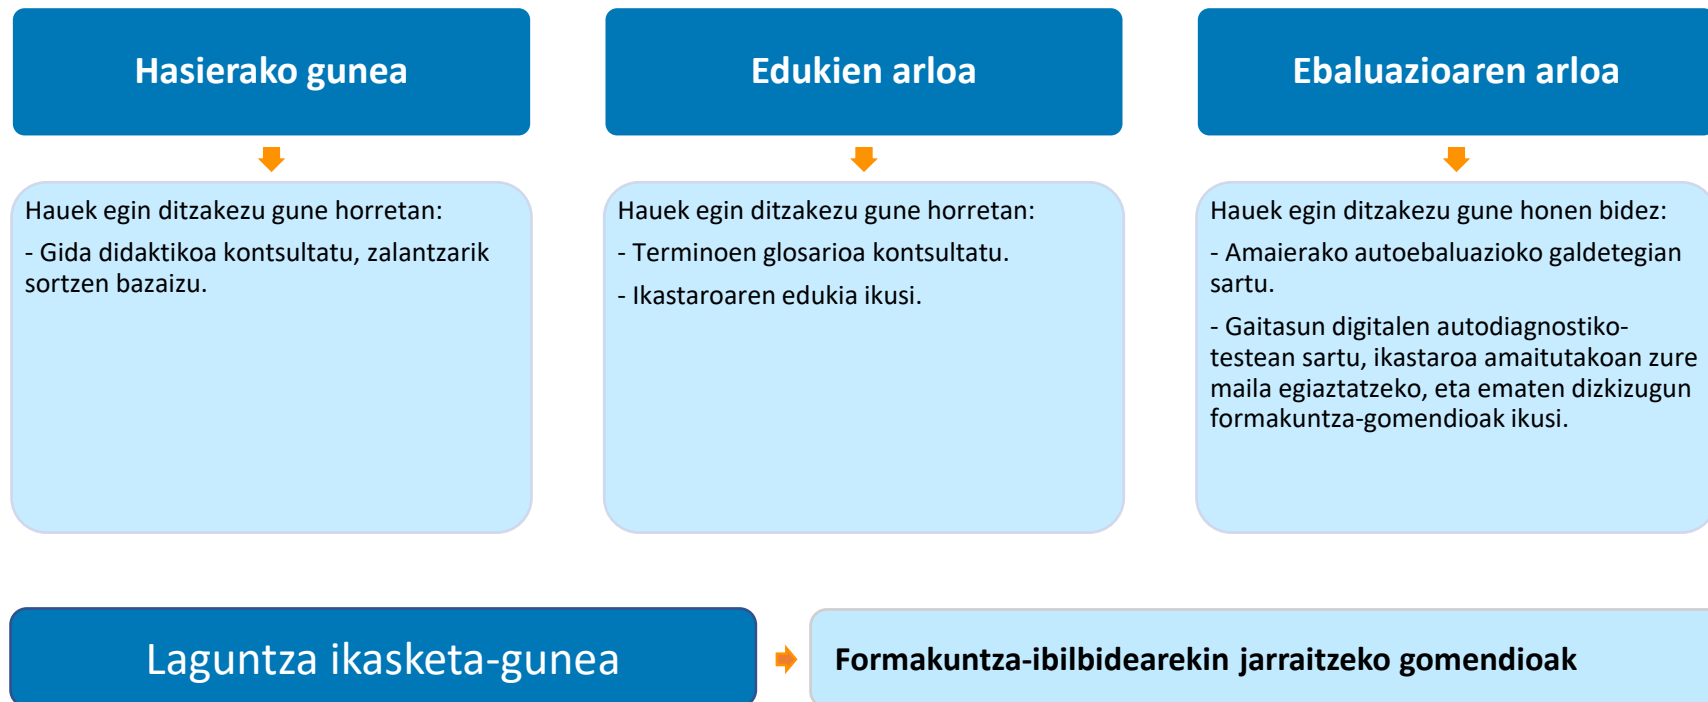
Hasierako gunea

Hauek egin ditzakezu gune horretan:

- Gida didaktikoa kontsultatu, zalantzarik sortzen bazaizu.

Edukien arloa

Hauek egin ditzakezu gune horretan:

- Terminoen glosarioa kontsultatu.

- Ikastaroaren edukia ikusi.

Ebaluazioaren arloa

Hauek egin ditzakezu gune honen bidez:

- Amaierako autoebaluazioko galdetegian sartu.

- Gaitasun digitalen autodiagnostiko-testean sartu, ikastaroa amaitutakoan zure maila egiaztatzeko, eta ematen dizkizugun formakuntza-gomendioak ikusi.

Laguntza ikasketa-gunea

Formakuntza-ibilbidearekin jarraitzeko gomendioak